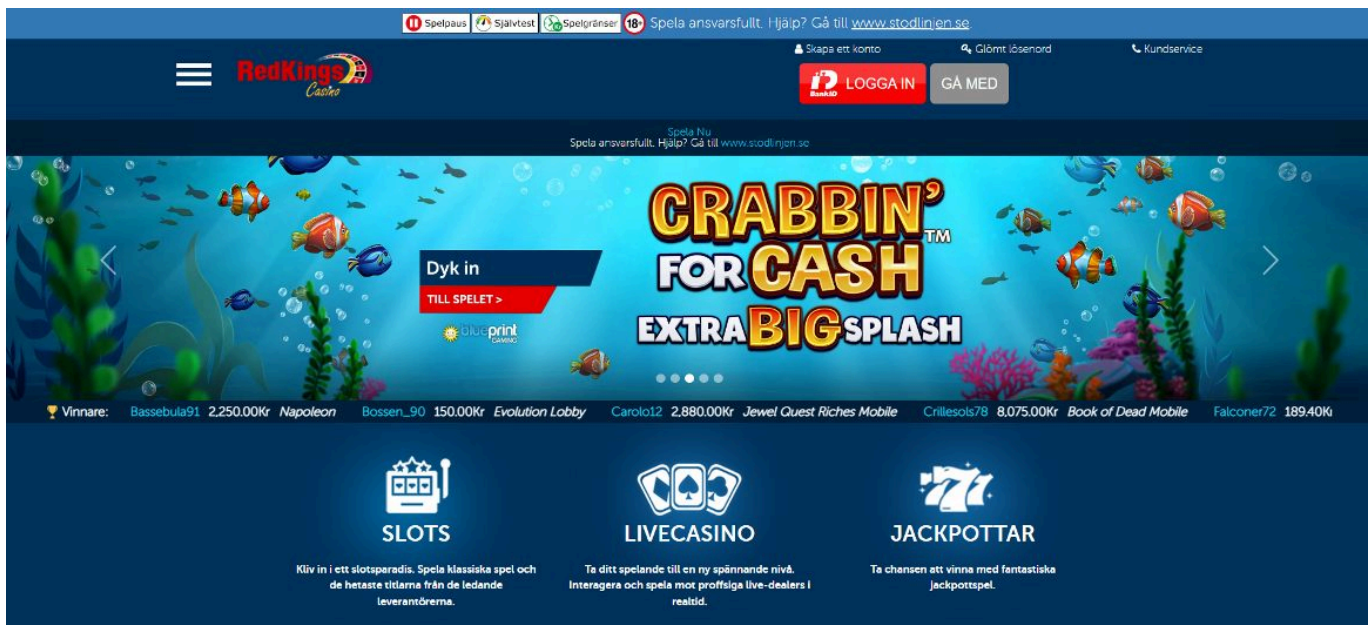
Spelpaus Självtest Spelgränser 18+ Spela ansvarsfullt. Hjälp? Gå till www.stodlinjen.se

RedKings Casino

Skapa ett konto Glömt lösenord Kundservice

BankID LOGGA IN GÅ MED

Spela Nu
Spela ansvarsfullt. Hjälp? Gå till www.stodlinjen.se

Dyk in
TILL SPELET >
blueprint GAMING

CRABBIN' FOR CASH™ EXTRA BIG SPLASH

Vinnare: Bassebula91 2,250.00Kr Napoleon Bossen_90 150.00Kr Evolution Lobby Carolo12 2,880.00Kr Jewel Quest Riches Mobile Crillesols78 8,075.00Kr Book of Dead Mobile Falconer72 189.40K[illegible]

SLOTS
Kliv in i ett slotsparadis. Spela klassiska spel och de hetaste titlarna från de ledande leverantörerna.

LIVECASINO
Ta ditt spelande till en ny spännande nivå. Interagera och spela mot proffsiga live-dealers i realtid.

JACKPOTTAR
Ta chansen att vinna med fantastiska Jackpottspel.